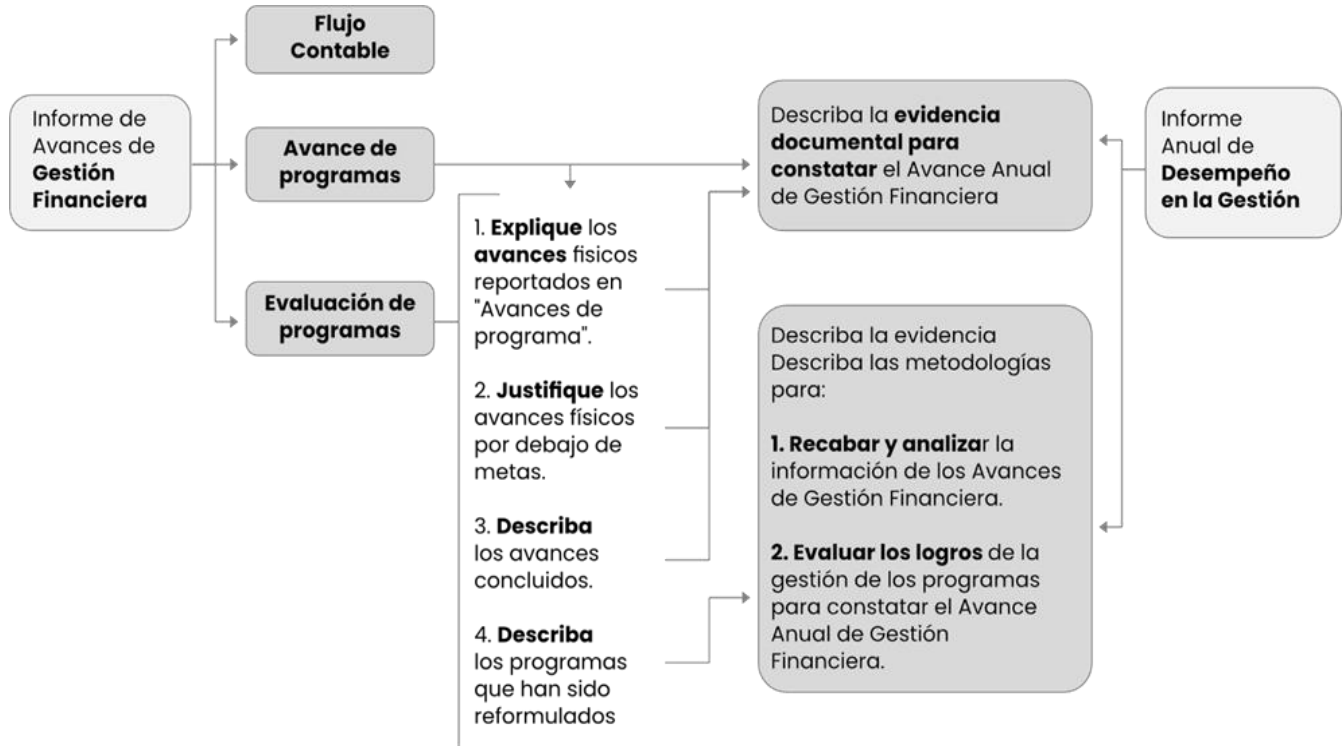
Informe de Avances de **Gestión Financiera**

**Flujo Contable**

**Avance de programas**

**Evaluación de programas**

1. **Explique** los **avances** fisicos reportados en "Avances de programa".

2. **Justifique** los avances físicos por debajo de metas.

3. **Describa** los avances concluidos.

4. **Describa** los programas que han sido reformulados

Describa la **evidencia documental para constatar** el Avance Anual de Gestión Financiera

Describa la evidencia Describa las metodologías para:

**1. Recabar y analiza**r la información de los Avances de Gestión Financiera.

**2. Evaluar los logros** de la gestión de los programas para constatar el Avance Anual de Gestión Financiera.

Informe Anual de **Desempeño en la Gestión**